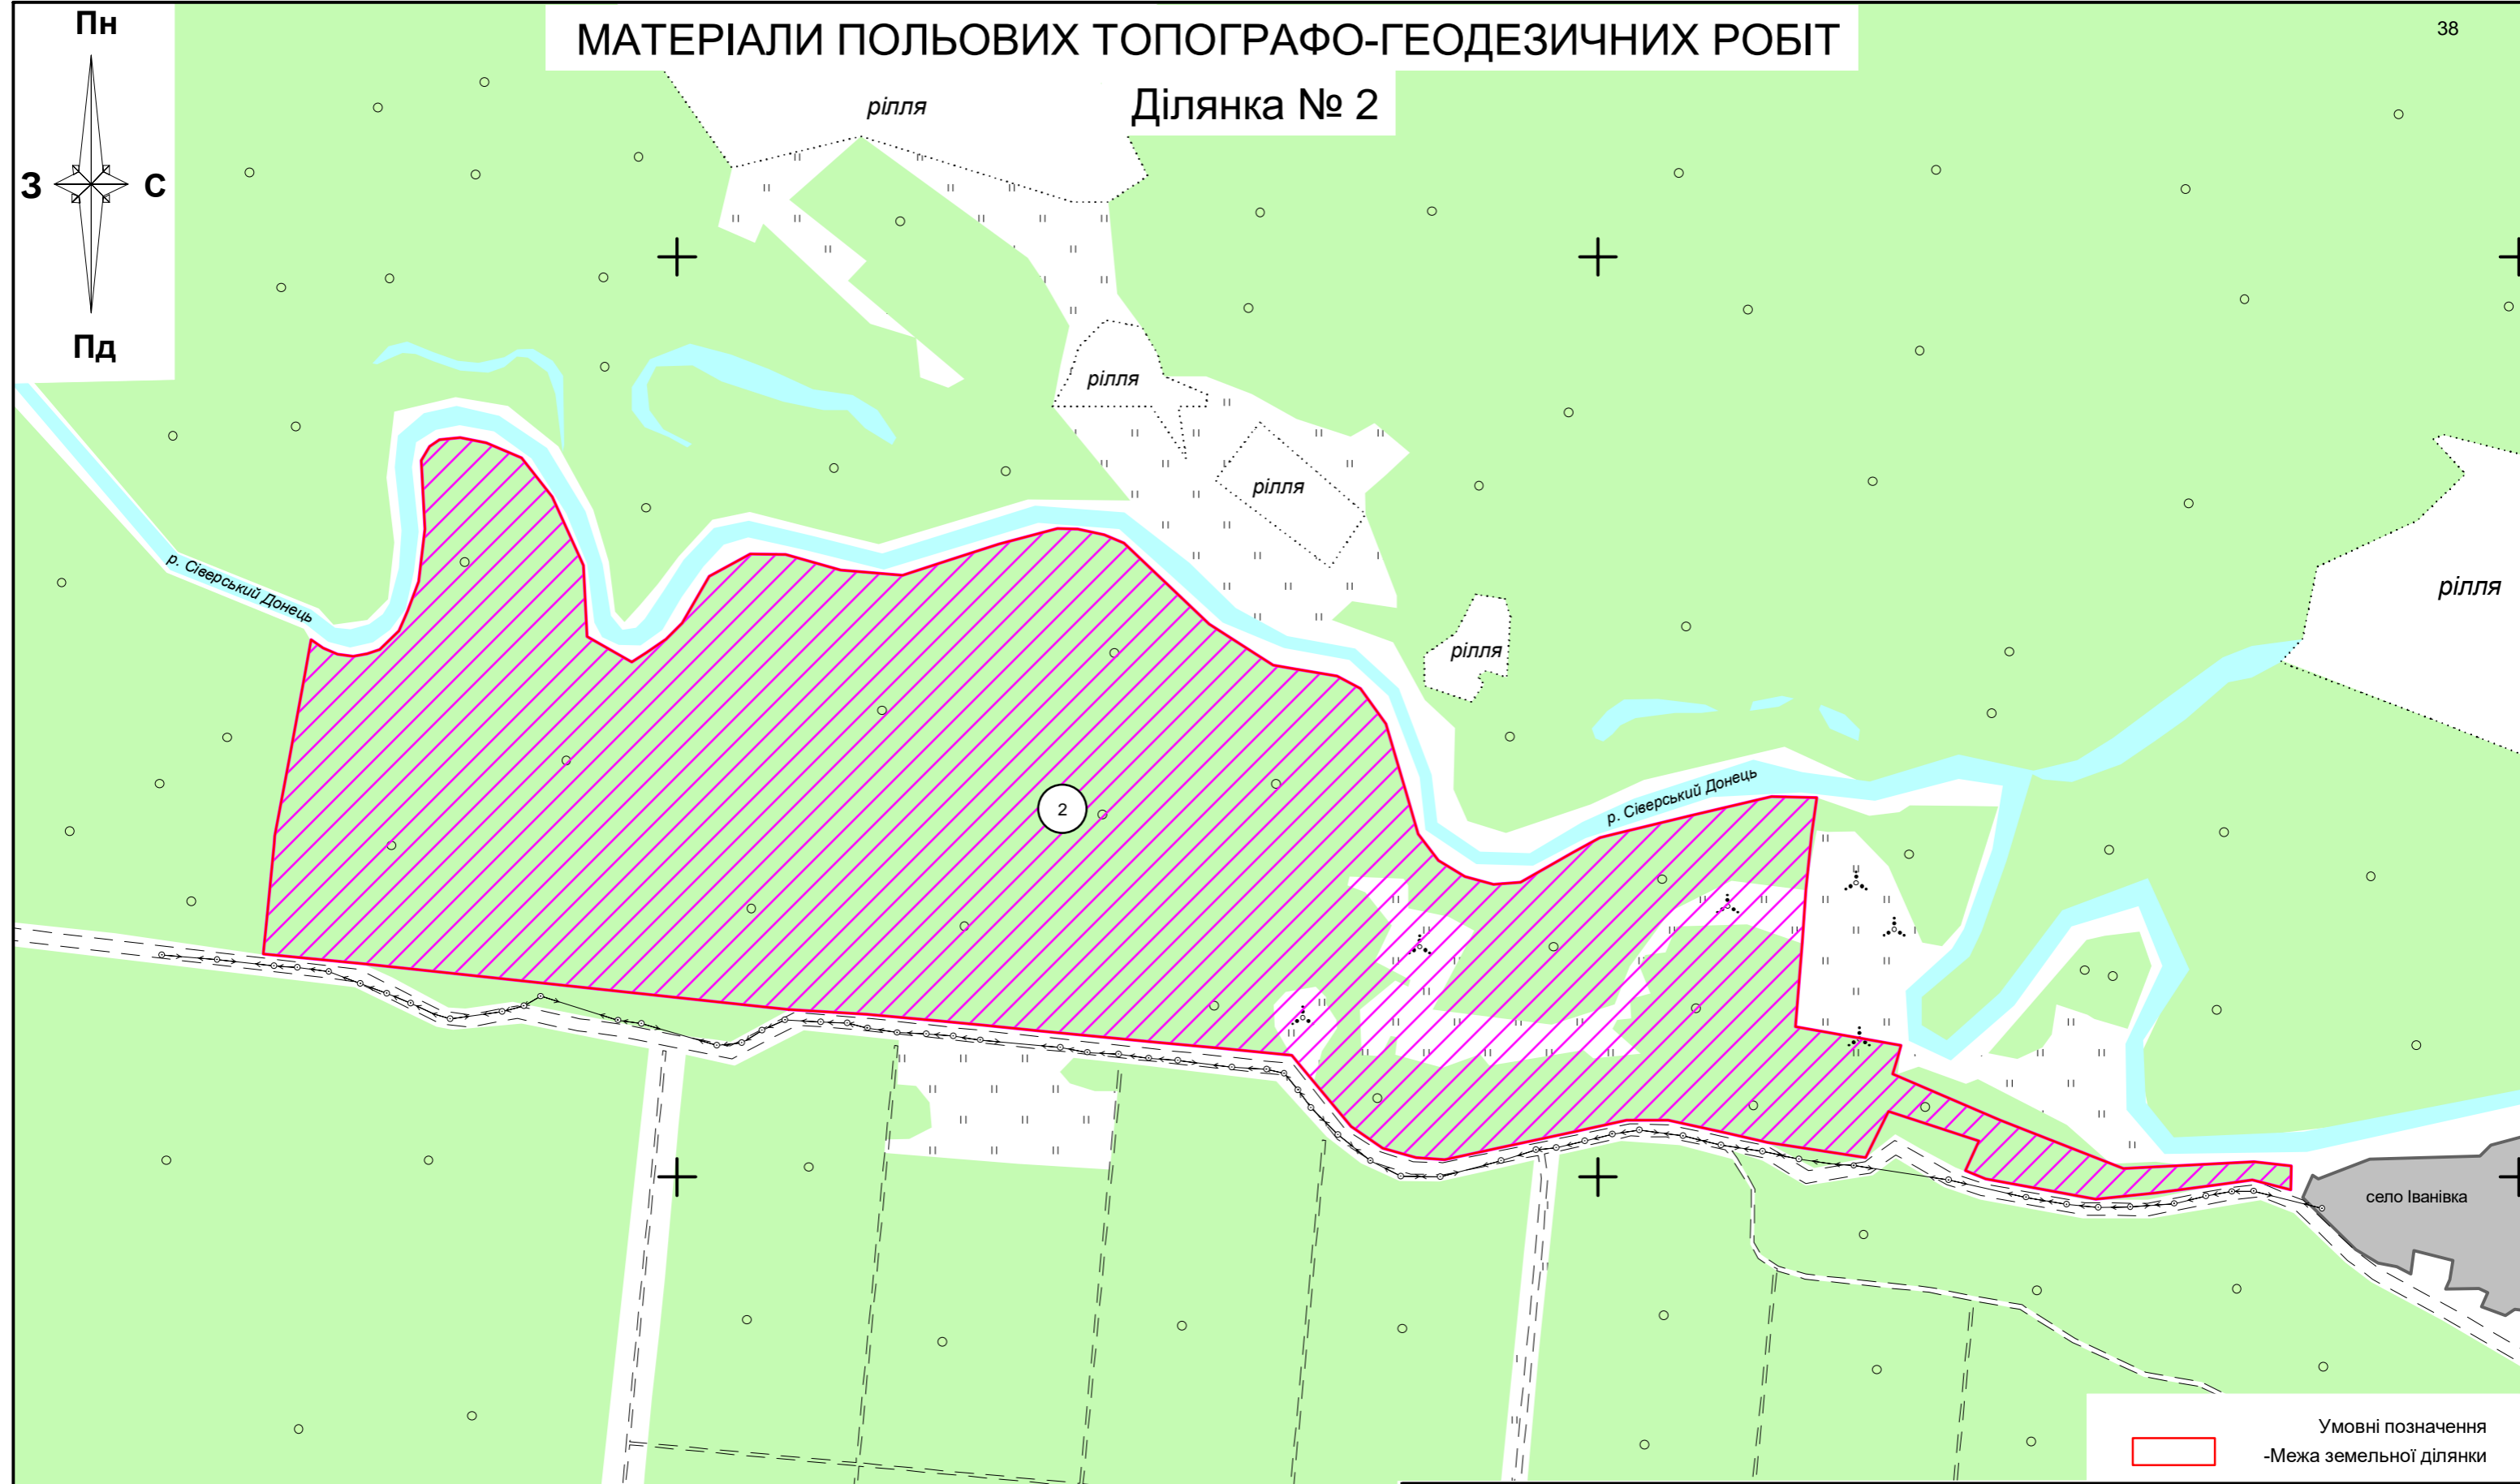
МАТЕРІАЛИ ПОЛЬОВИХ ТОПОГРАФО-ГЕОДЕЗИЧНИХ РОБІТ

Ділянка № 2

38

Пн

З

С

Пд

рілля

рілля

рілля

рілля

рілля

р. Сіверський Донець

р. Сіверський Донець

2

село Іванівка

Умовні позначення

-Межа земельної ділянки